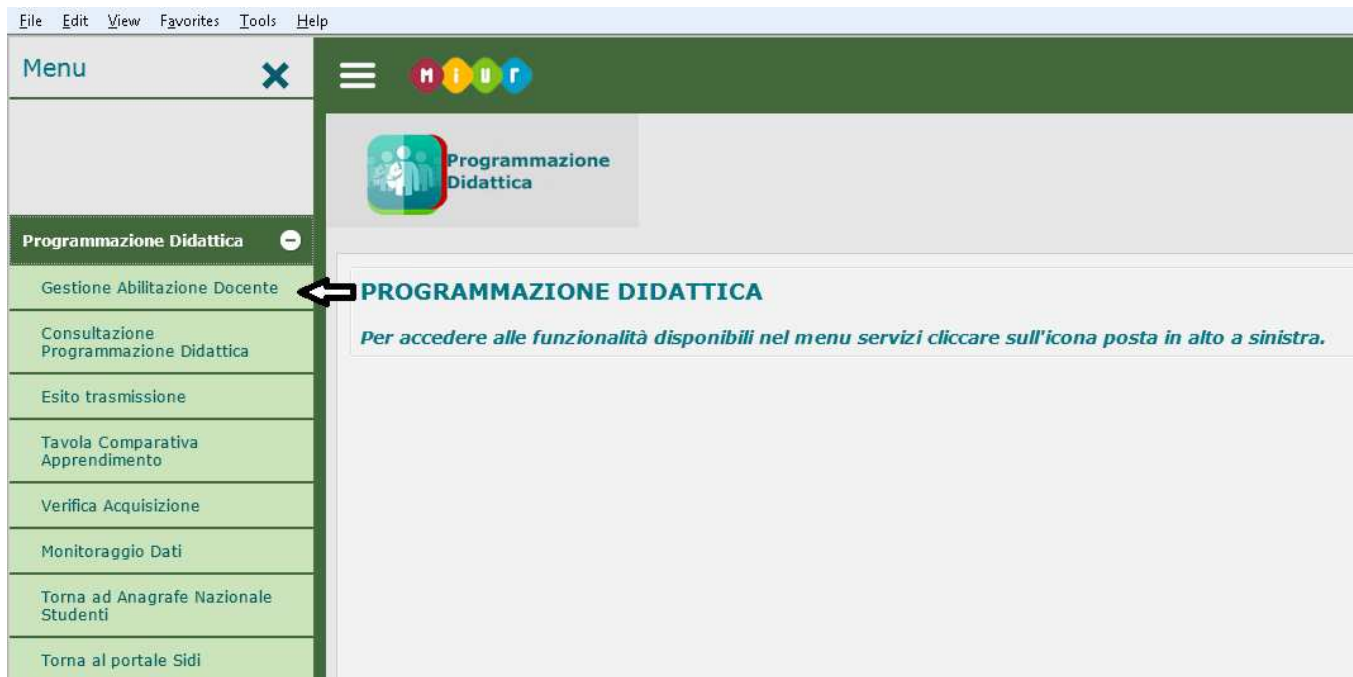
File Edit View Favorites Tools Help

Menu

Programmazione Didattica

Gestione Abilitazione Docente

Consultazione Programmazione Didattica

Esito trasmissione

Tavola Comparativa Apprendimento

Verifica Acquisizione

Monitoraggio Dati

Torna ad Anagrafe Nazionale Studenti

Torna al portale Sidi

MIUR

Programmazione Didattica

PROGRAMMAZIONE DIDATTICA

Per accedere alle funzionalità disponibili nel menu servizi cliccare sull'icona posta in alto a sinistra.